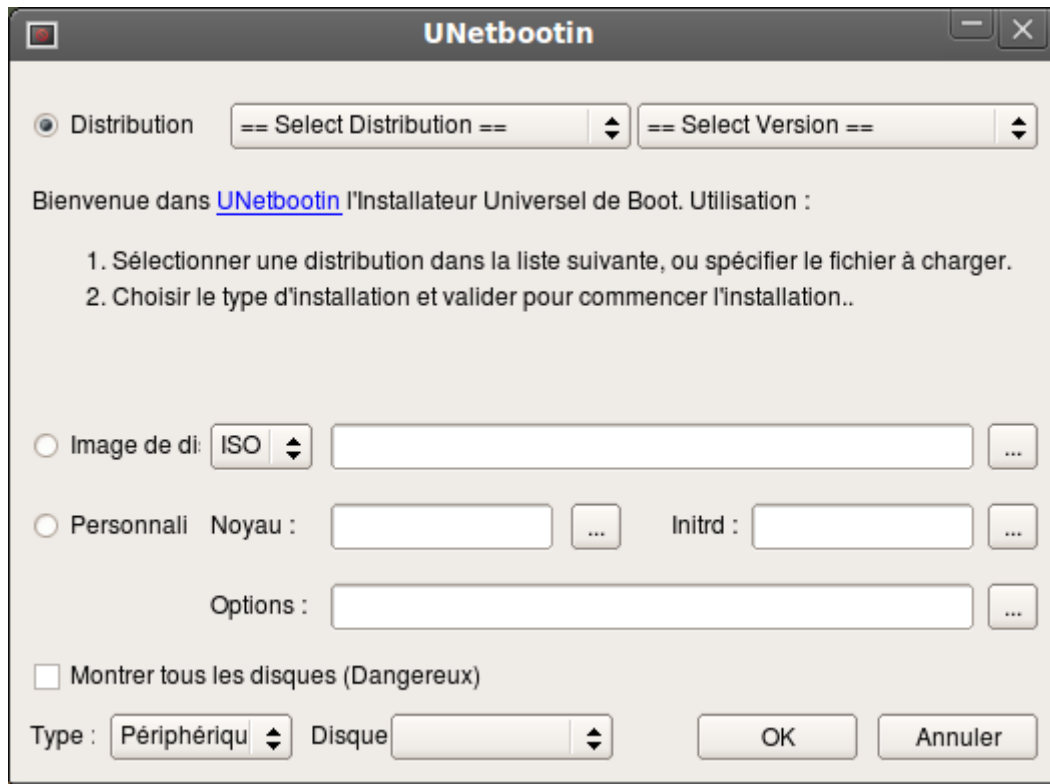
UNetbootin

Distribution == Select Distribution == == Select Version ==

Bienvenue dans UNetbootin l'Installateur Universel de Boot. Utilisation :

1. Sélectionner une distribution dans la liste suivante, ou spécifier le fichier à charger.
2. Choisir le type d'installation et valider pour commencer l'installation..

Image de di: ISO ...

Personnali Noyau : ... Initrd : ...

Options : ...

Montrer tous les disques (Dangereux)

Type : Périphériqu Disque OK Annuler